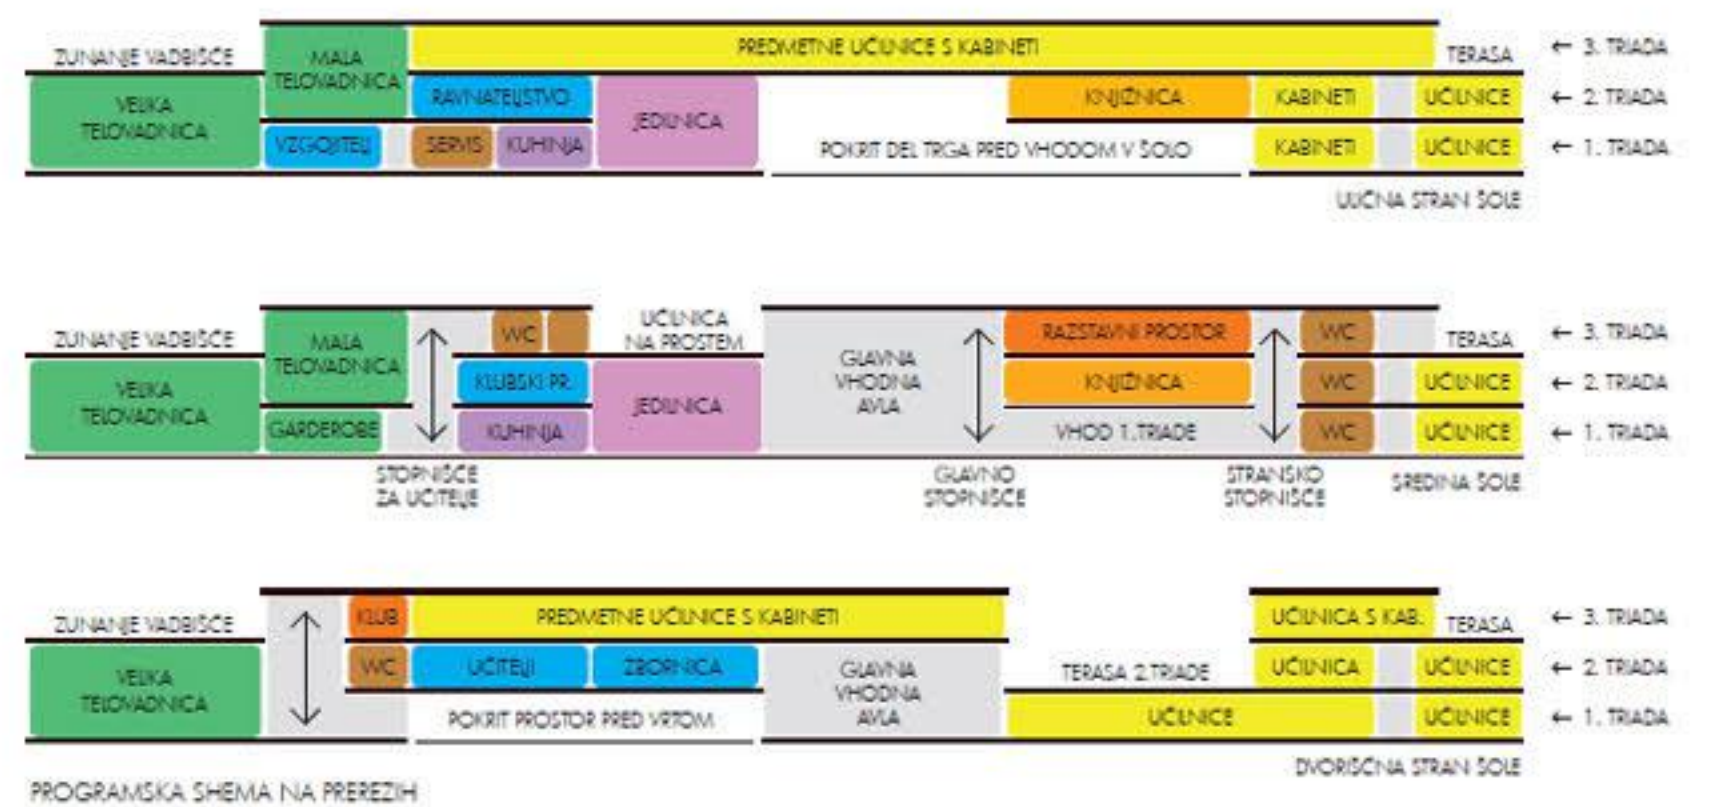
ZUNANJE VADBIŠČE
MALA TELOVADNICA
PREDMETNE UČILNICE S KABINETI
TERASA
← 3. TRIADA
VELIKA TELOVADNICA
RAVNATELJSTVO
JEDILNICA
KNJIŽNICA
KABINETI
UČILNICE
← 2. TRIADA
VZGOJITELJ
SERVIS
KUHINJA
POKRIT DEL TRGA PRED VHODOM V ŠOLO
KABINETI
UČILNICE
← 1. TRIADA
ULIČNA STRAN ŠOLE

ZUNANJE VADBIŠČE
MALA TELOVADNICA
WC
UČILNICA NA PROSTEM
GLAVNA VHODNA AVLA
RAZSTAVNI PROSTOR
WC
TERASA
← 3. TRIADA
VELIKA TELOVADNICA
KLUBSKI PR.
JEDILNICA
KNJIŽNICA
WC
UČILNICE
← 2. TRIADA
GARDEROBE
KUHINJA
VHOD 1. TRIADE
WC
UČILNICE
← 1. TRIADA
STOPNIŠČE ZA UČITELJE
GLAVNO STOPNIŠČE
STRANSKO STOPNIŠČE
SREDINA ŠOLE

ZUNANJE VADBIŠČE
KLUB
PREDMETNE UČILNICE S KABINETI
UČILNICA S KAB.
TERASA
← 3. TRIADA
VELIKA TELOVADNICA
WC
UČITELJI
ZBORNICA
GLAVNA VHODNA AVLA
TERASA 2. TRIADE
UČILNICA
UČILNICE
← 2. TRIADA
POKRIT PROSTOR PRED VRTOM
UČILNICE
UČILNICE
← 1. TRIADA
DVORIŠČNA STRAN ŠOLE
PROGRAMSKA SHEMA NA PREREZIH